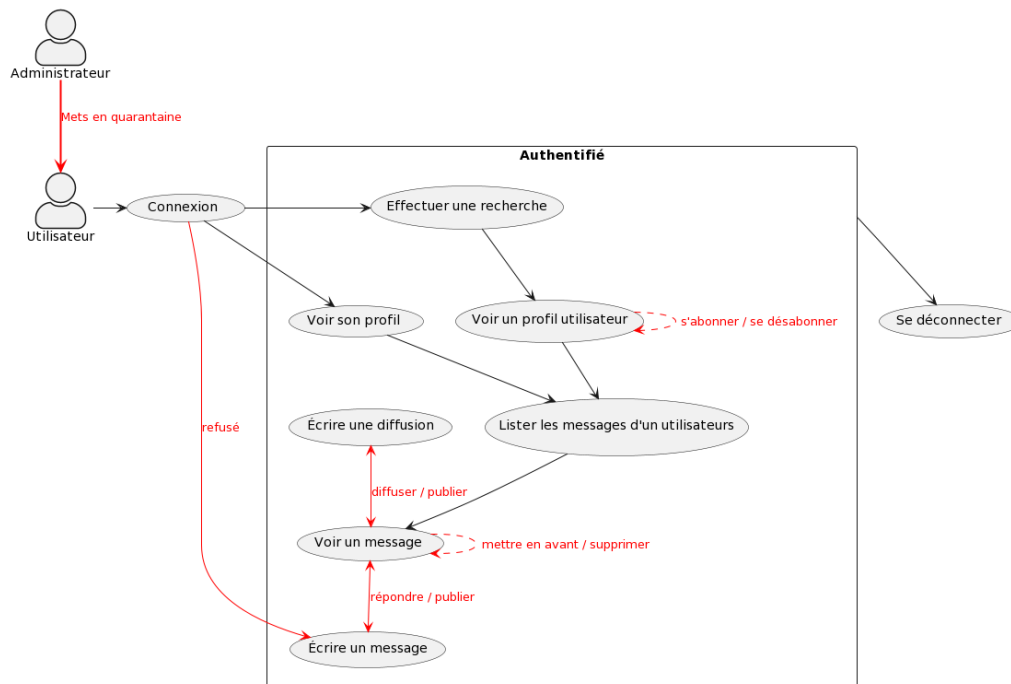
Administrateur

Mets en quarantaine

Utilisateur

Connexion

Authentifié

Effectuer une recherche

Voir son profil

Voir un profil utilisateur

s'abonner / se désabonner

Se déconnecter

refusé

Écrire une diffusion

Lister les messages d'un utilisateurs

diffuser / publier

Voir un message

mettre en avant / supprimer

répondre / publier

Écrire un message